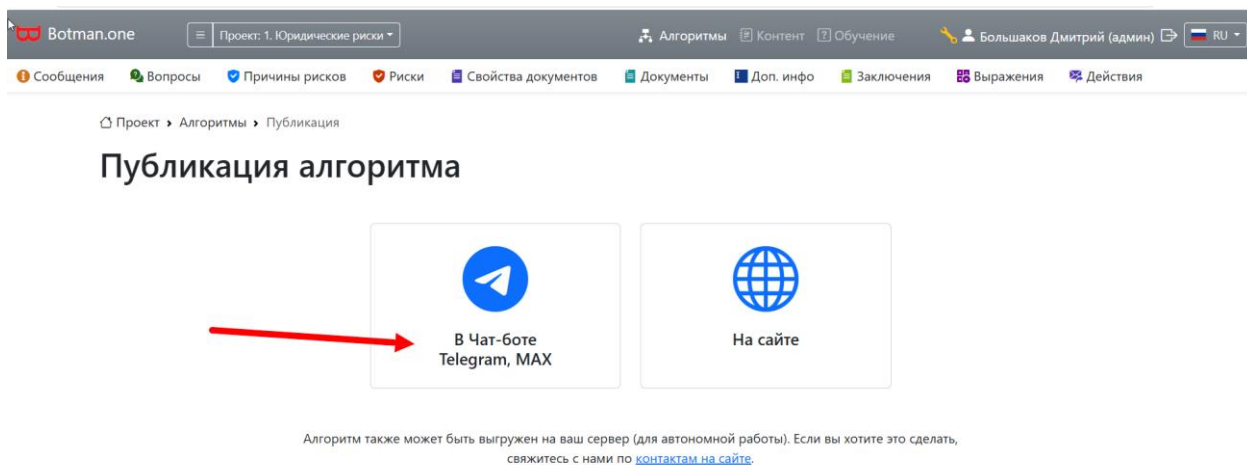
Botman.one
Проект: 1. Юридические риски
Алгоритмы Контент Обучение
Большаков Дмитрий (админ) RU

Сообщения Вопросы Причины рисков Риски Свойства документов Документы Доп. инфо Заключения Выражения Действия

Проект › Алгоритмы › Публикация

Публикация алгоритма

В Чат-боте Telegram, MAX

На сайте

Алгоритм также может быть выгружен на ваш сервер (для автономной работы). Если вы хотите это сделать, свяжитесь с нами по контактам на сайте.